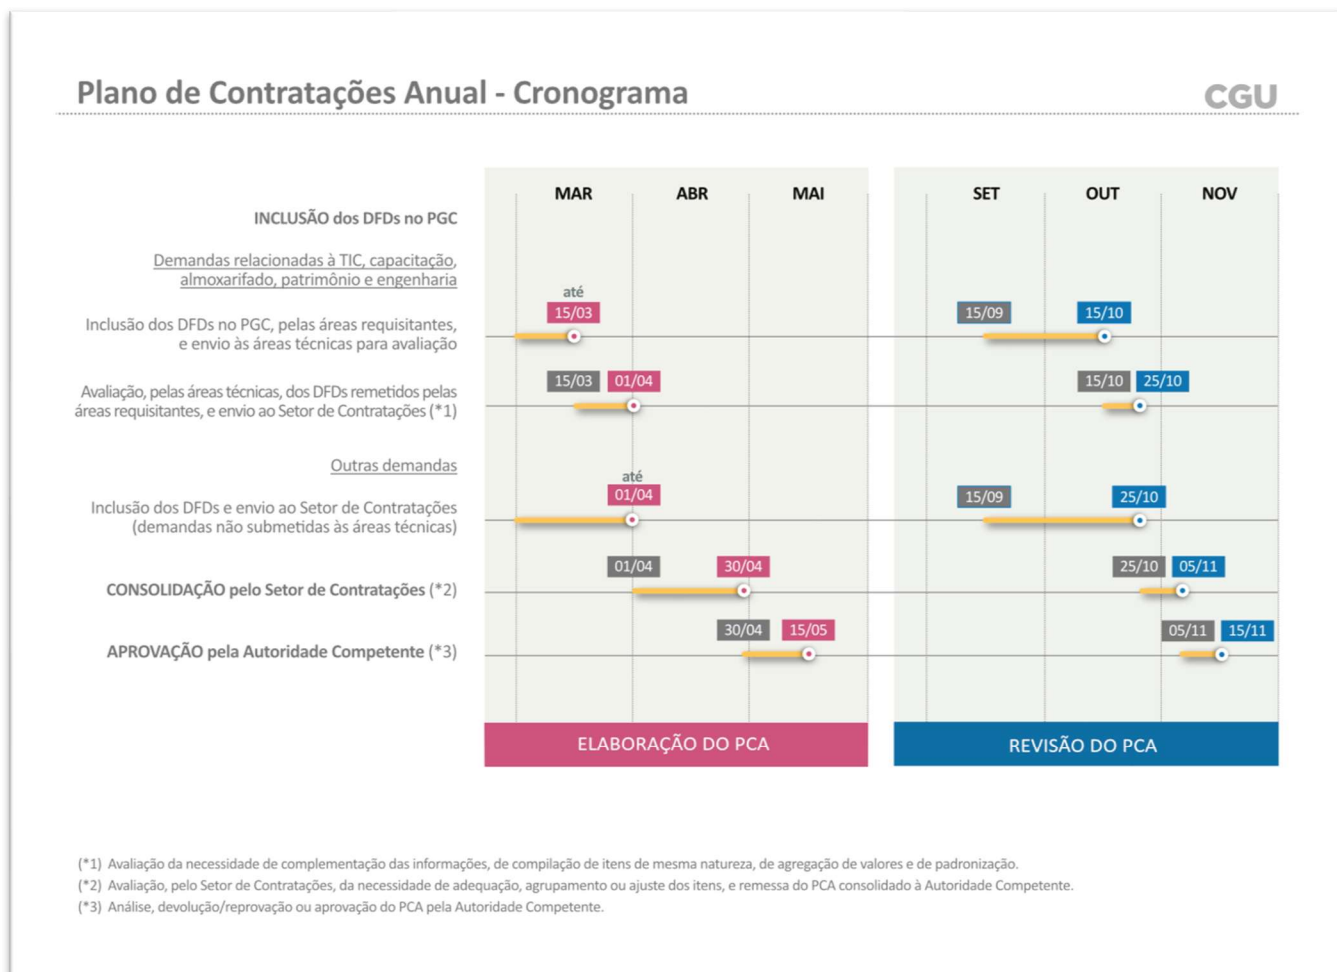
Plano de Contratações Anual - Cronograma

CGU

MAR ABR MAI

SET OUT NOV

INCLUSÃO dos DFDs no PGC

Demandas relacionadas à TIC, capacitação, almoxarifado, patrimônio e engenharia

Inclusão dos DFDs no PGC, pelas áreas requisitantes, e envio às áreas técnicas para avaliação

até 15/03

15/09 15/10

Avaliação, pelas áreas técnicas, dos DFDs remetidos pelas áreas requisitantes, e envio ao Setor de Contratações (*1)

15/03 01/04

15/10 25/10

Outras demandas

Inclusão dos DFDs e envio ao Setor de Contratações (demandas não submetidas às áreas técnicas)

até 01/04

15/09 25/10

CONSOLIDAÇÃO pelo Setor de Contratações (*2)

01/04 30/04

25/10 05/11

APROVAÇÃO pela Autoridade Competente (*3)

30/04 15/05

05/11 15/11

ELABORAÇÃO DO PCA

REVISÃO DO PCA

(*1) Avaliação da necessidade de complementação das informações, de compilação de itens de mesma natureza, de agregação de valores e de padronização.
(*2) Avaliação, pelo Setor de Contratações, da necessidade de adequação, agrupamento ou ajuste dos itens, e remessa do PCA consolidado à Autoridade Competente.
(*3) Análise, devolução/reprovação ou aprovação do PCA pela Autoridade Competente.